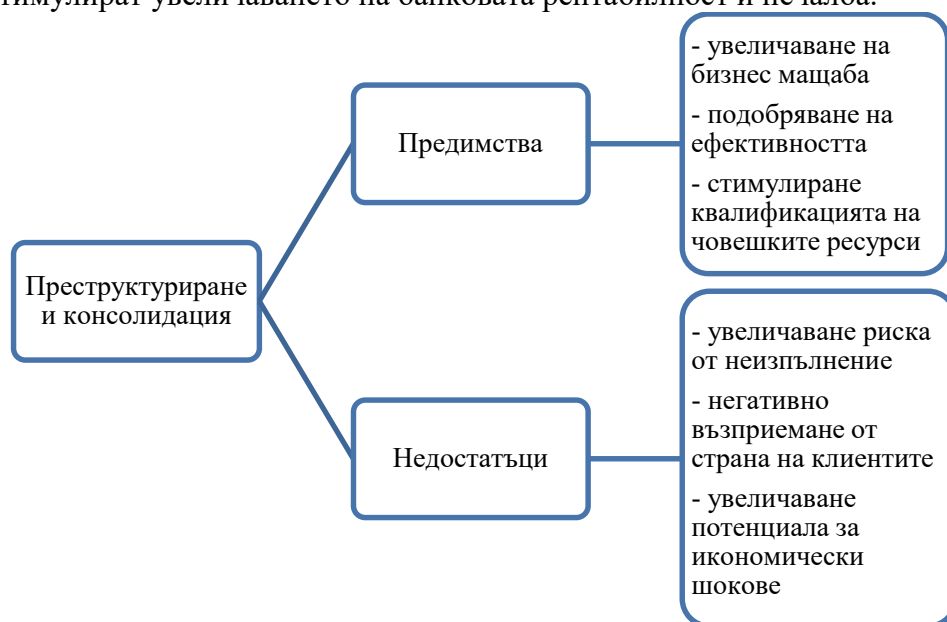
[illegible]тимулират увеличаването на банковата рентабилност и печалба.

Преструктуриране и консолидация

Предимства

- увеличаване на бизнес мащаба
- подобряване на ефективността
- стимулиране квалификацията на човешките ресурси

Недостатъци

- увеличаване риска от неизпълнение
- негативно възприемане от страна на клиентите
- увеличаване потенциала за икономически шокове